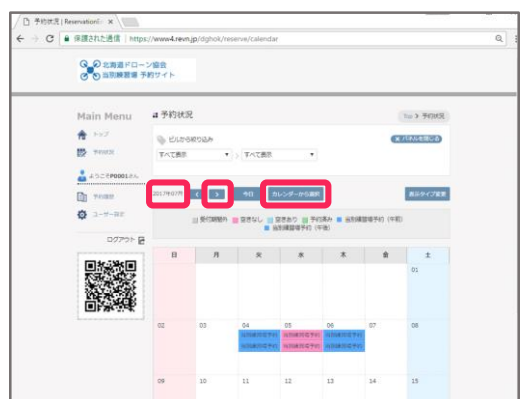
予約状況 | Reservation ×

保護された通信 | https://www4.revn.jp/dghok/reserve/calendar

北海道ドローン協会
当別練習場 予約サイト

Main Menu

トップ

予約状況

ようこそP0001さん

予約履歴

ユーザー設定

ログアウト

予約状況

Top > 予約状況

ビルから絞り込み

パネルを閉じる

すべて表示

すべて表示

2017年07月

<

>

今日

カレンダーから選択

表示タイプ変更

受付期間外 空きなし 空きあり 予約済み 当別練習場予約（午前） 当別練習場予約（午後）

| 日 | 月 | 火 | 水 | 木 | 金 | 土 |
|---|---|---|---|---|---|---|
| | | | | | | 01 |
| 02 | 03 | 04 当別練習場予約 当別練習場予約 | 05 当別練習場予約 当別練習場予約 | 06 当別練習場予約 当別練習場予約 | 07 | 08 |
| 09 | 10 | 11 | 12 | 13 | 14 | 15 |